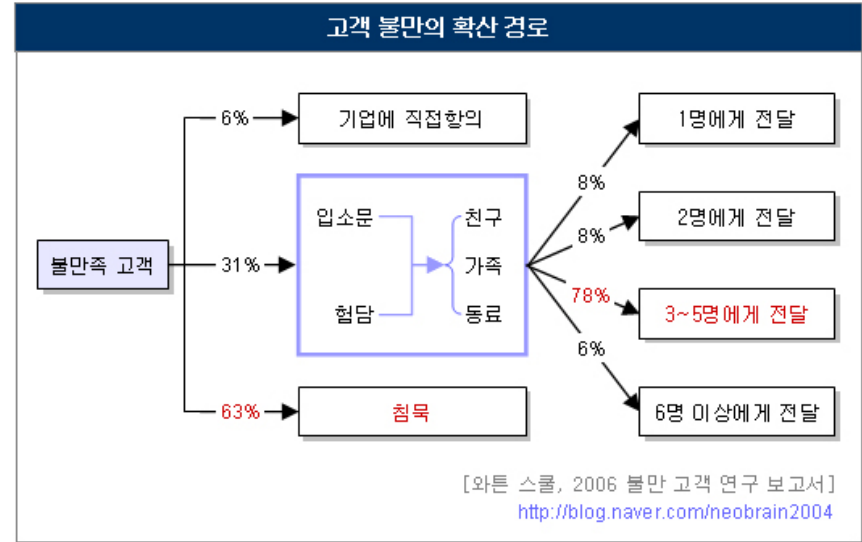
고객 불만의 확산 경로

불만족 고객

6%

기업에 직접항의

31%

입소문

험담

친구

가족

동료

63%

침묵

8%

1명에게 전달

8%

2명에게 전달

78%

3~5명에게 전달

6%

6명 이상에게 전달

[와튼 스쿨, 2006 불만 고객 연구 보고서]

http://blog.naver.com/neobrain2004